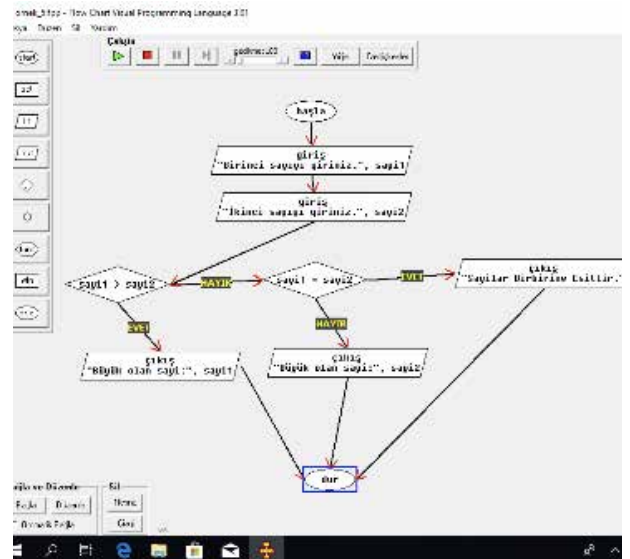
ornek_5.fcp - Flow Chart Visual Programming Language 3.01
sya Düzen Sil Yardım

Çalıştır
gecikme: 03
Välju Değişkenler

başla

giriş
"Birinci sayıyı giriniz.", sayi1

giriş
"İkinci sayıyı giriniz.", sayi2

sayi1 > sayi2

HAYIR

sayi1 = sayi2

EVET

çıkış
"Sayılar Birbirine Eşittir."

EVET

HAYIR

çıkış
"Büyük olan sayı:", sayi1

çıkış
"Büyük olan sayı:", sayi2

dur

Ekle ve Düzenle
Ekle Düzenle
Örnek Ekle
Sil
Hepsi
Geri